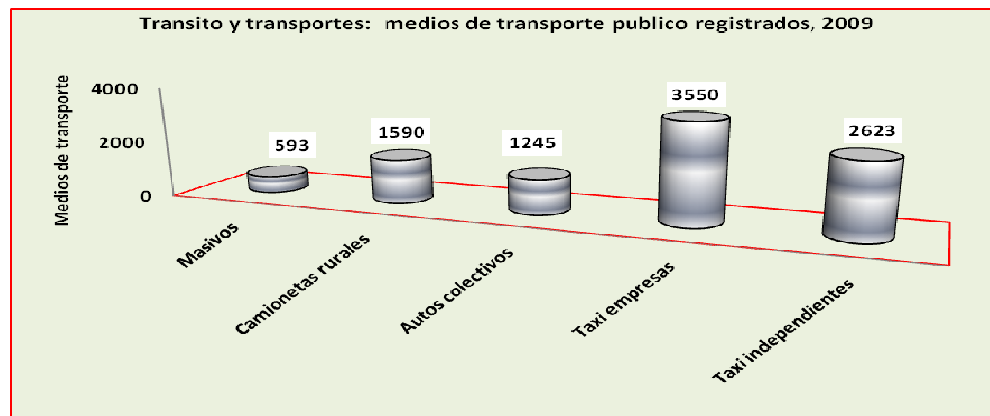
Transito y transportes: medios de transporte publico registrados, 2009

Medios de transporte

4000
2000
0

593
1590
1245
3550
2623

Masivos
Camionetas rurales
Autos colectivos
Taxi empresas
Taxi independientes